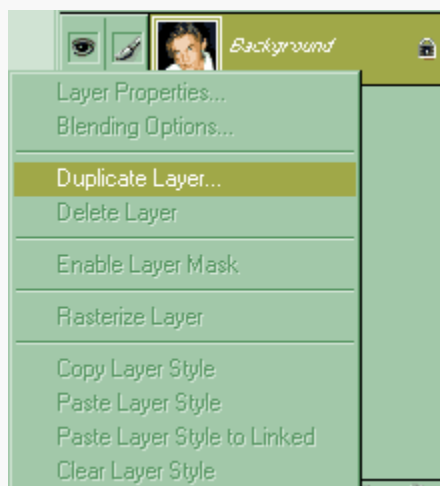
Background

Layer Properties...
Blending Options...

Duplicate Layer...
Delete Layer

Enable Layer Mask

Rasterize Layer

Copy Layer Style
Paste Layer Style
Paste Layer Style to Linked
Clear Layer Style